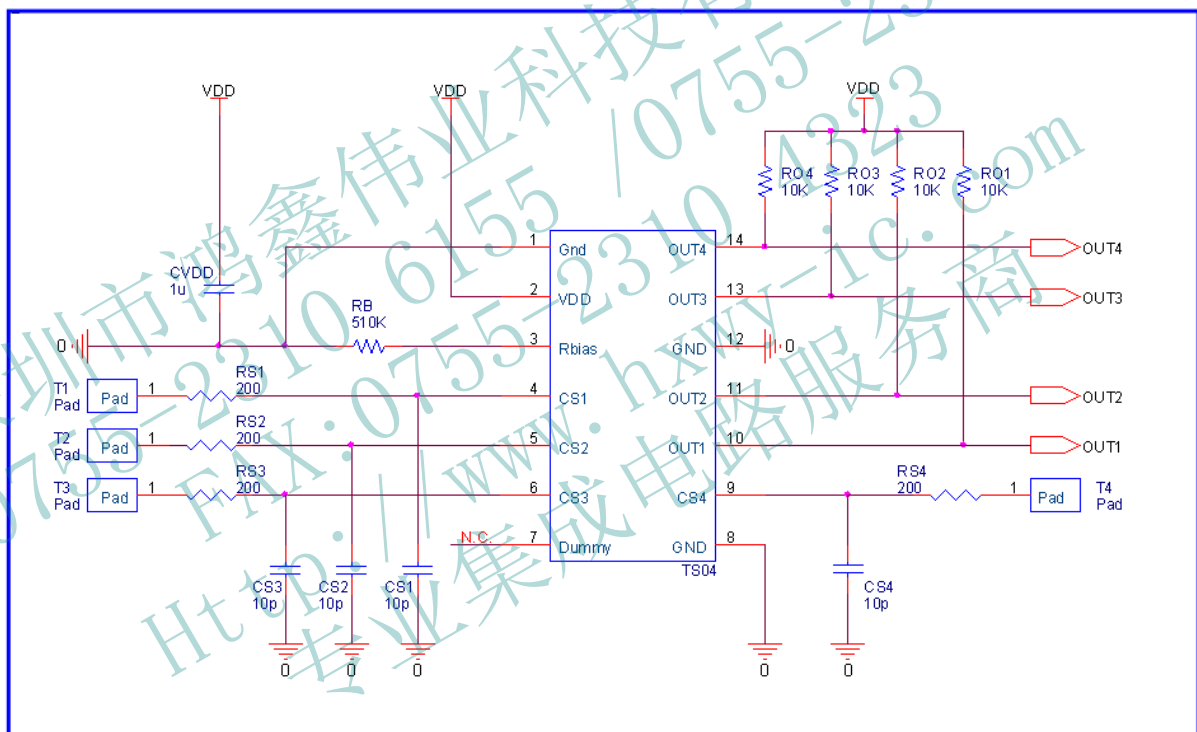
VDD

VDD

VDD

RO4 10K
RO3 10K
RO2 10K
RO1 10K

CVDD 1u

RB 510K

0

T1 Pad
Pad
1
RS1 200

T2 Pad
Pad
1
RS2 200

T3 Pad
Pad
1
RS3 200

1 Gnd
2 VDD
3 Rbias
4 CS1
5 CS2
6 CS3
7 Dummy
N.C.

OUT4 14
OUT3 13
GND 12
OUT2 11
OUT1 10
CS4 9
GND 8

TS04

0

OUT4
OUT3
OUT2
OUT1

RS4 200
1
Pad
T4 Pad

CS3 10p
CS2 10p
CS1 10p
CS4 10p

0
0
0
0
0

深圳市鸿鑫伟业科技有限公司 0755-23106155 /0755-23104323
FAX:0755-23104323
Http://www.hxwy-ic.com
专业集成电路服务商